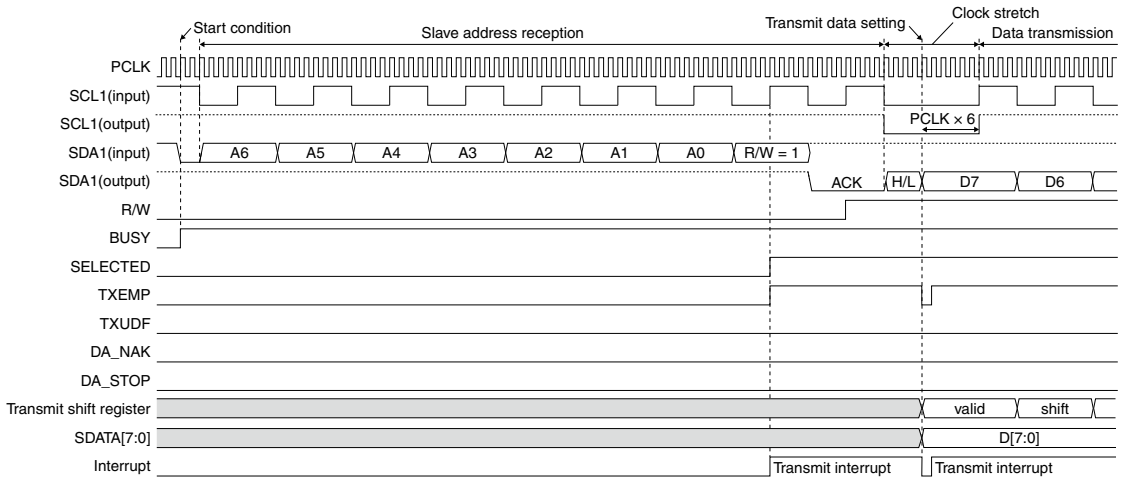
Start condition
Slave address reception
Transmit data setting
Clock stretch
Data transmission
PCLK
SCL1(input)
SCL1(output)
PCLK × 6
SDA1(input)
A6
A5
A4
A3
A2
A1
A0
R/W = 1
SDA1(output)
ACK
H/L
D7
D6
R/W
BUSY
SELECTED
TXEMP
TXUDF
DA_NAK
DA_STOP
Transmit shift register
valid
shift
SDATA[7:0]
D[7:0]
Interrupt
Transmit interrupt
Transmit interrupt